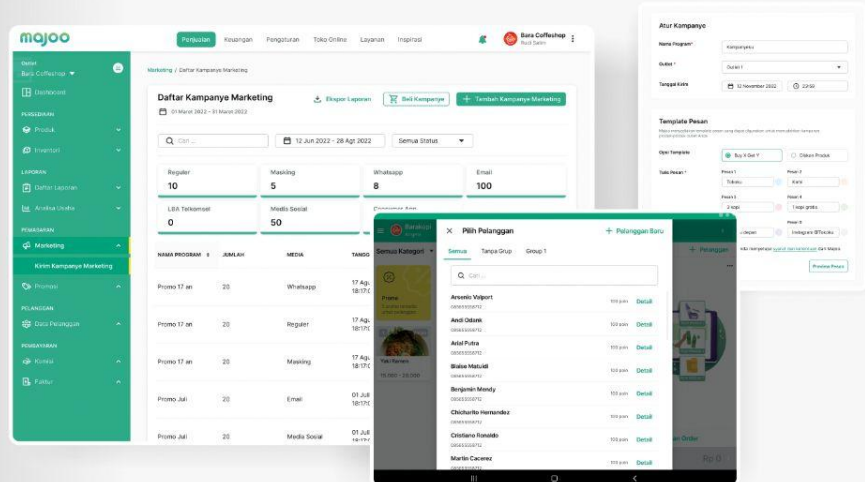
majoo

Penjualan Keuangan Pengaturan Toko Online Layanan Inspirasi

Bara Coffeeshop
Budi Salim

Outlet
Bara Coffeeshop

Dashboard

PERSEDIAAN
Produk
Inventori

LAPORAN
Daftar Laporan
Analisa Usaha

PEMASARAN
Marketing
Kirim Kampanye Marketing
Promosi

PELANGGAN
Data Pelanggan

PEMBAYARAN
Komisi
Faktur

Marketing / Daftar Kampanye Marketing

Daftar Kampanye Marketing
01 Maret 2022 - 31 Maret 2022

Ekspor Laporan
Beli Kampanye
+ Tambah Kampanye Marketing

Cari ...
12 Jun 2022 - 28 Agt 2022
Semua Status

| Reguler | Masking | Whatsapp | Email |
|---|---|---|---|
| 10 | 5 | 8 | 100 |
| LBA Telkomsel | Media Sosial | | |
| 0 | 50 | | |

| NAMA PROGRAM | JUMLAH | MEDIA | TANGG |
|---|---|---|---|
| Promo 17 an | 20 | Whatsapp | 17 Agu 18:17 |
| Promo 17 an | 20 | Reguler | 17 Agu 18:17 |
| Promo 17 an | 20 | Masking | 17 Agu 18:17 |
| Promo Juli | 20 | Email | 01 Juli 18:17 |
| Promo Juli | 20 | Media Social | 01 Juli |

Atur Kampanye
Nama Program* Kampanyeku
Outlet* Outlet 1
Tanggal Kirim 12 November 2022 23:59

Template Pesan
Opsi Template Buy X Get Y Diskon Produk
Teks Pesan*
Pesan 1 Tokoku
Pesan 2 Kami
Pesan 3 2 kopi
Pesan 4 1 kopi gratis
Pesan 5 Instagram @Tokoku
Preview Pesan

Pilih Pelanggan
+ Pelanggan Baru
Semua Tanpa Grup Group 1
Cari ...

Arsenio Valport 100 poin Detail
Andi Odonk 100 poin Detail
Arial Putra 100 poin Detail
Blaise Matuidi 100 poin Detail
Benjamin Mendy 100 poin Detail
Chicharito Hernandez 100 poin Detail
Cristiano Ronaldo 100 poin Detail
Martin Cacerez 100 poin Detail

Semua Kategori
+ Pelanggan
Promo
Yaki Ramen
Rp 0